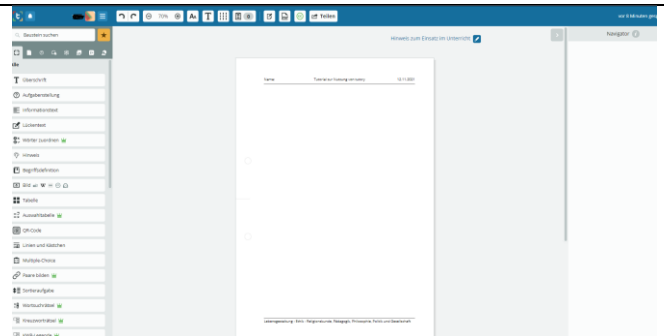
70%
Teilen
vor 0 Minuten ges

Bausteine suchen

Überschrift
Aufgabenstellung
Informationstext
Lückentext
Wörter zuordnen
Hinweis
Begriffsdefinition
Bild
Tabelle
Auswahltabelle
QR-Code
Linien und Kästchen
Multiple Choice
Paare bilden
Sortieraufgabe
Wortsuchrätsel
Kreuzworträtsel

Hinweis zum Einsatz im Unterricht

Name: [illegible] 12.11.2021

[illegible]

Navigator